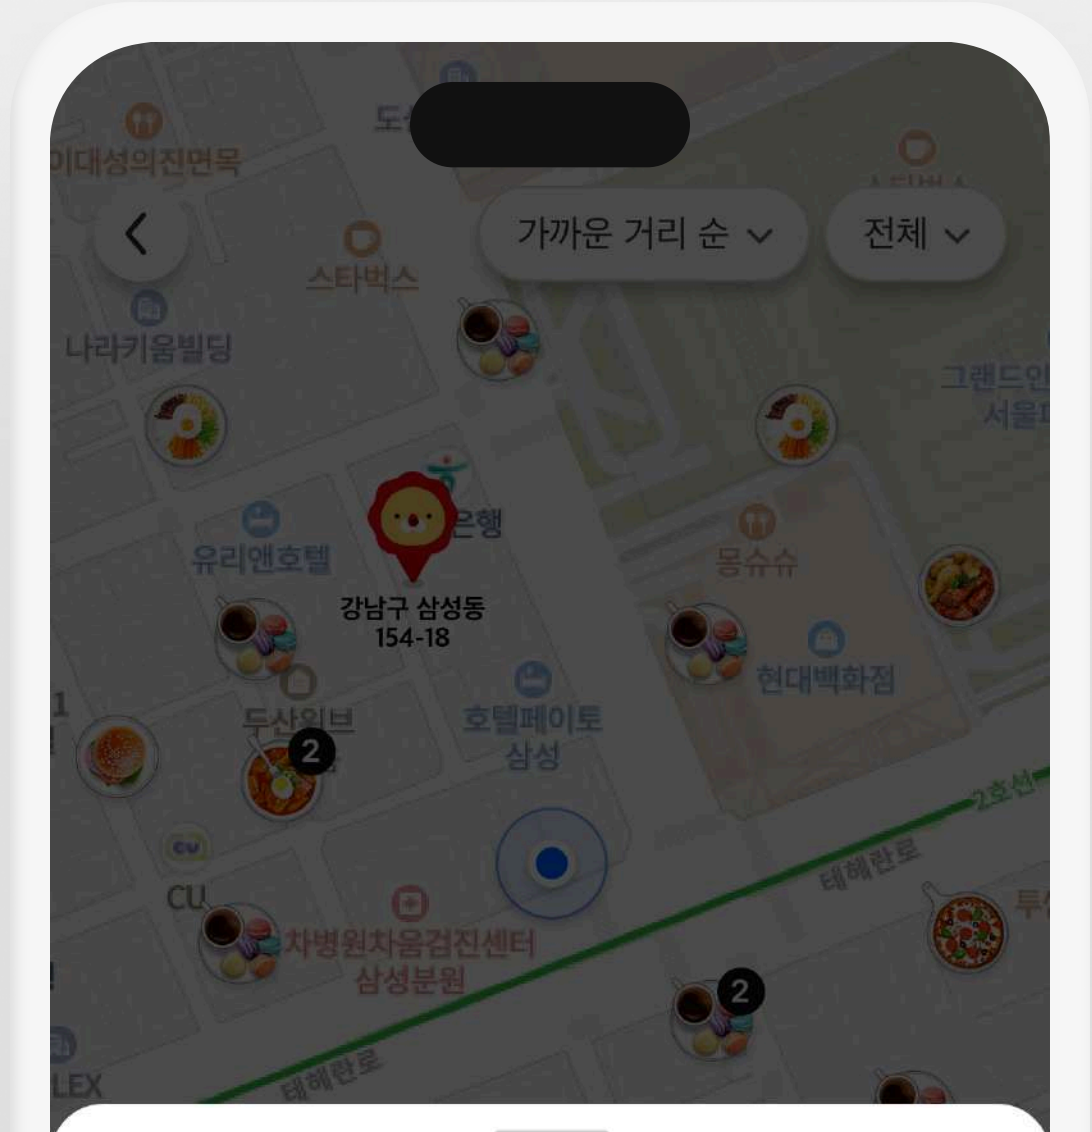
이대성의진면목

도

가까운 거리 순

전체

스타벅스

나라키움빌딩

그랜드인
서울

은행

유리앤호텔

몽슈슈

강남구 삼성동 154-18

현대백화점

두산위브

호텔페이토 삼성

2

2호선

테헤란로

CU

차병원차움검진센터 삼성분원

2

LEX

테헤란로